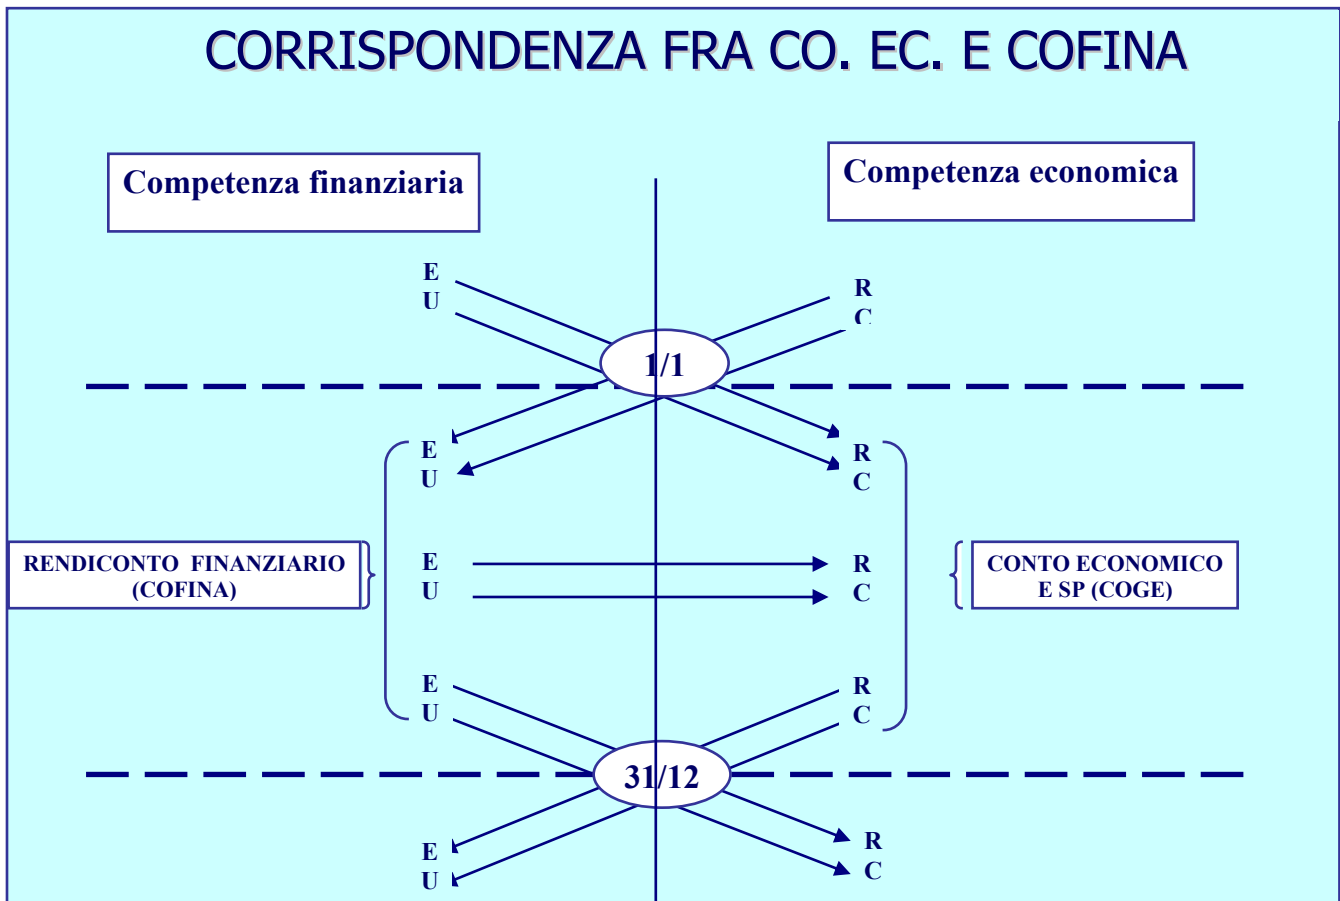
CORRISPONDENZA FRA CO. EC. E COFINA

Competenza finanziaria

Competenza economica

E
U

R
C

1/1

E
U

R
C

RENDICONTO FINANZIARIO (COFINA)

E
U

R
C

CONTO ECONOMICO E SP (COGE)

E
U

R
C

31/12

E
U

R
C